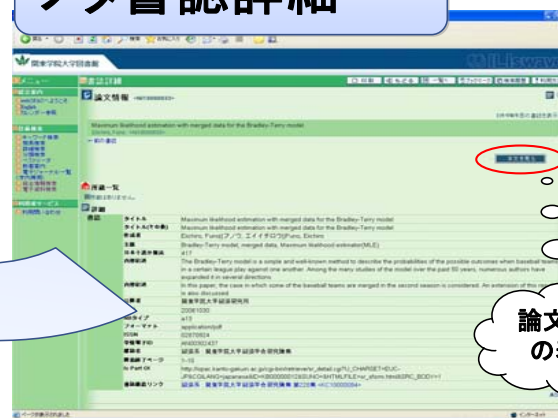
ア書誌詳細

関東学院大学図書館

メニュー

書誌詳細

論文情報

Maximum likelihood estimation with merged data for the Bradley-Terry model

Eichiro, Fumo

所蔵一覧

詳細

| | |
|---|---|
| タイトル | Maximum likelihood estimation with merged data for the Bradley-Terry model |
| タイトル(その他) | Maximum likelihood estimation with merged data for the Bradley-Terry model |
| 著者名 | Eichiro, Fumo(フノウ, エイイチロウ)(Funo, Eiichiro) |
| 主題 | Bradley-Terry model, merged data, Maximum likelihood estimator(MLE) |
| 日本十進分類 | 417 |
| 内容記述 | The Bradley-Terry model is a simple and well-known method to describe the probabilities of the possible outcomes when baseball teams in a certain league play against one another. Among the many studies of the model over the past 50 years, numerous authors have expanded it in several directions |
| 内容記述 | In this paper, the case in which some of the baseball teams are merged in the second season is considered. An extension of the model is also discussed |
| 出版者 | 関東学院大学経済研究所 |
| | 20061030 |
| 資源タイプ | etc |
| フォーマット | application/pdf |
| ISSN | 02870924 |
| 学術雑誌ID | AN00362437 |
| 掲載誌 | 経済系 : 関東学院大学経済学会研究論集 |
| 掲載誌ページ | 1-10 |
| Is Part Of | http://opac.kanto-gakuin.ac.jp/cgi-bin/retrieve/sr_detail.cgi?U_CHARSET=EUC-JP&CGILANG=japanese&ID=BB00000017&DKIND=SHTMLFILE=sr_sform.html&DB_BODY=1 |
| 巻号論文リンク | 経済系 : 関東学院大学経済学会研究論集 第229集 |

論文
の

インターネット